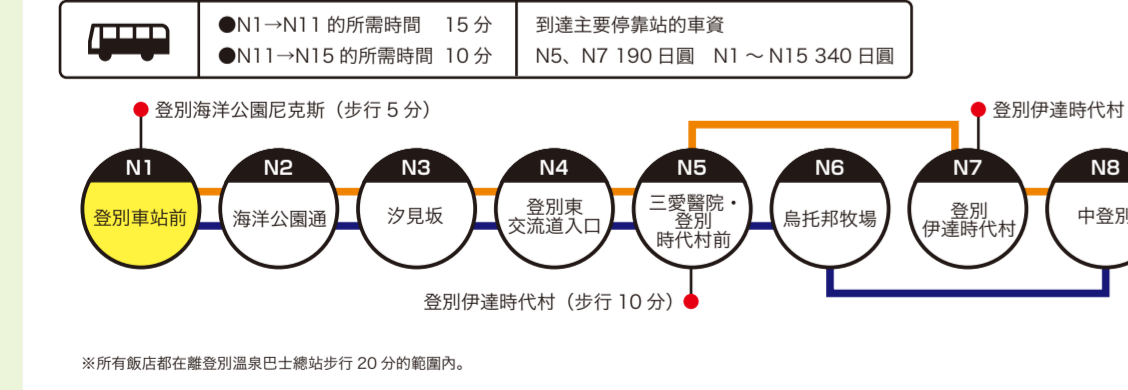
●N1→N11 的所需時間　15 分
●N11→N15 的所需時間　10 分

到達主要停靠站的車資
N5、N7 190 日圓　N1 ～ N15 340 日圓

登別海洋公園尼克斯（步行 5 分）

登別伊達時代村

N1 登別車站前

N2 海洋公園通

N3 汐見坂

N4 登別東交流道入口

N5 三愛醫院・登別時代村前

N6 烏托邦牧場

N7 登別伊達時代村

N8 中登別

登別伊達時代村（步行 10 分）

※所有飯店都在離登別溫泉巴士總站步行 20 分的範圍內。